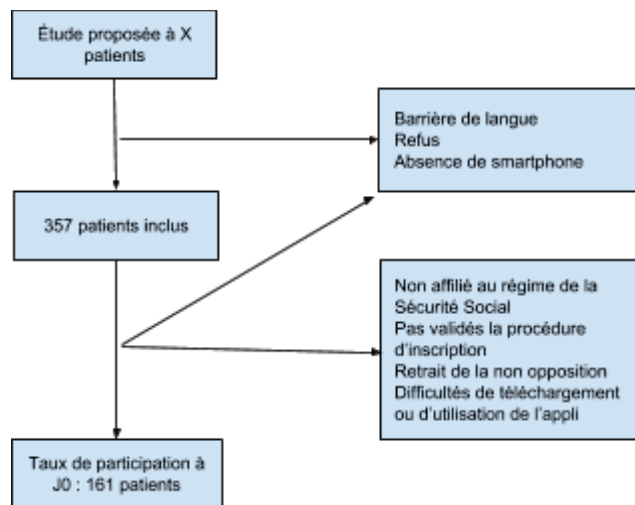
Étude proposée à X patients

Barrière de langue
Refus
Absence de smartphone

357 patients inclus

Non affilié au régime de la Sécurité Social
Pas validés la procédure d'inscription
Retrait de la non opposition
Difficultés de téléchargement ou d'utilisation de l'appli

Taux de participation à J0 : 161 patients